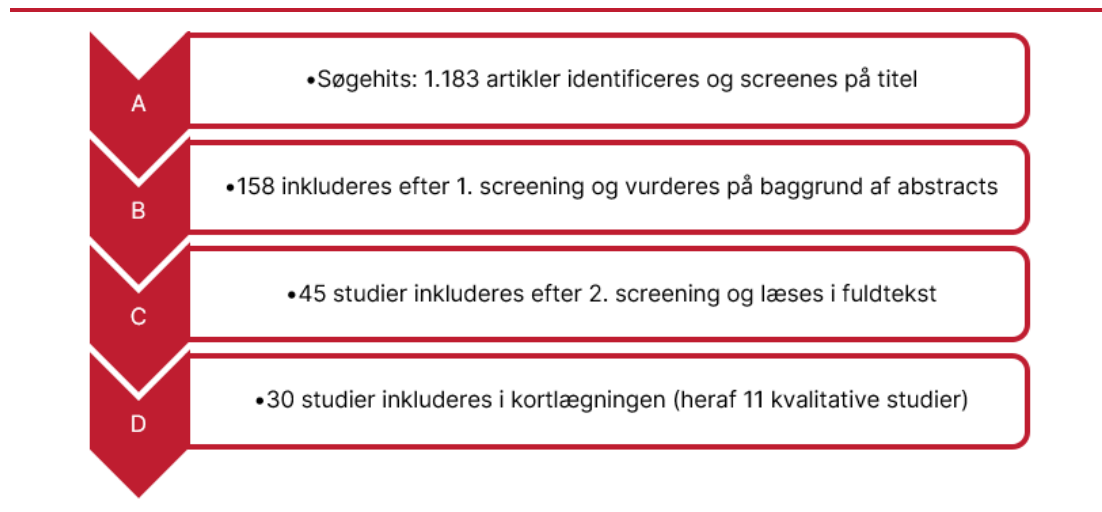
A

•Søgehits: 1.183 artikler identificeres og screenes på titel

B

•158 inkluderes efter 1. screening og vurderes på baggrund af abstracts

C

•45 studier inkluderes efter 2. screening og læses i fuldtekst

D

•30 studier inkluderes i kortlægningen (heraf 11 kvalitative studier)